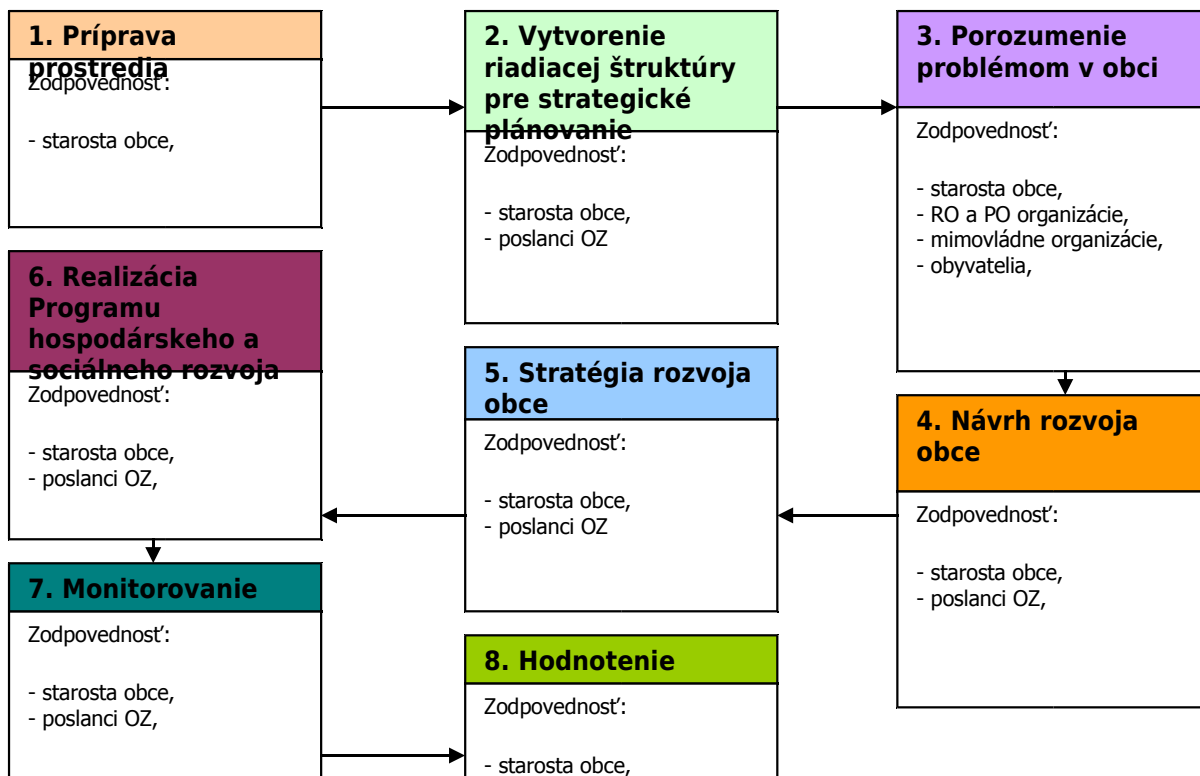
1. Príprava prostredia

Zodpovednosť:

- starosta obce,

2. Vytvorenie riadiacej štruktúry pre strategické plánovanie

Zodpovednosť:

- starosta obce,
- poslanci OZ

3. Porozumenie problémom v obci

Zodpovednosť:

- starosta obce,
- RO a PO organizácie,
- mimovládne organizácie,
- obyvatelia,

6. Realizácia Programu hospodárskeho a sociálneho rozvoja

Zodpovednosť:

- starosta obce,
- poslanci OZ,

5. Stratégia rozvoja obce

Zodpovednosť:

- starosta obce,
- poslanci OZ

4. Návrh rozvoja obce

Zodpovednosť:

- starosta obce,
- poslanci OZ,

7. Monitorovanie

Zodpovednosť:

- starosta obce,
- poslanci OZ,

8. Hodnotenie

Zodpovednosť:

- starosta obce,